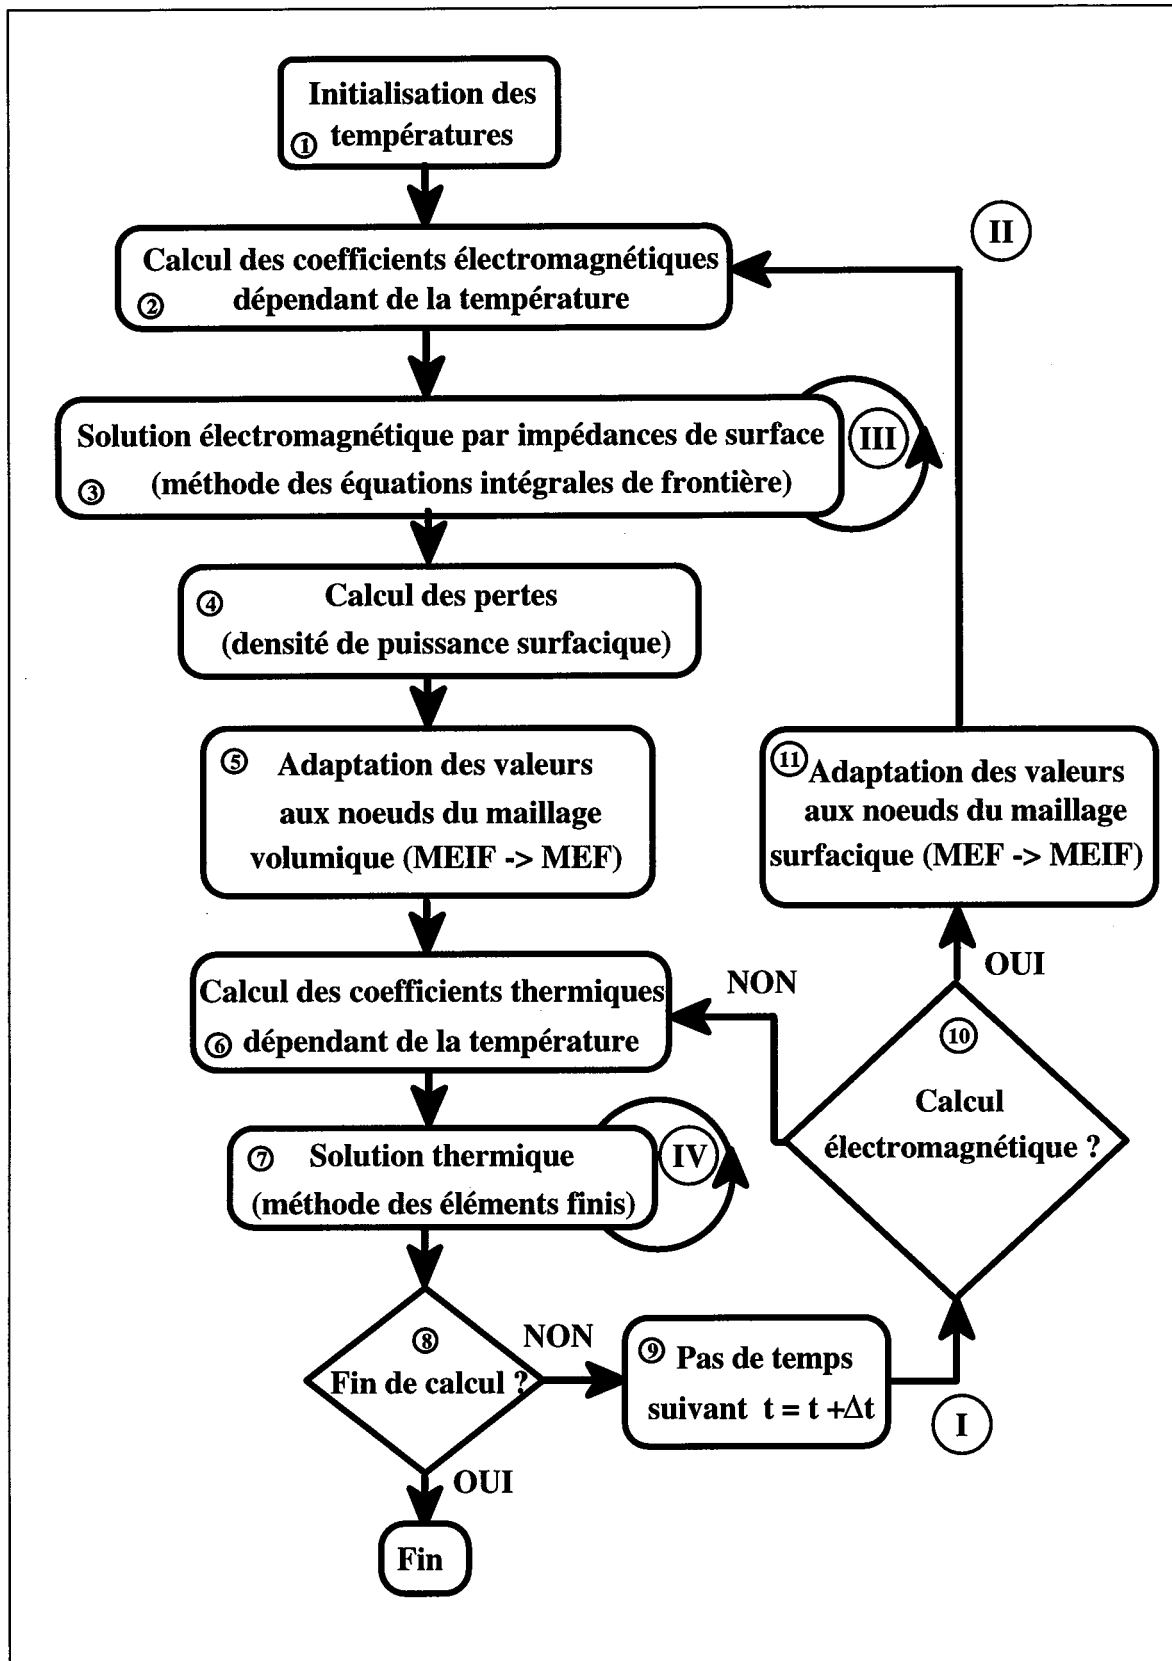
① Initialisation des températures

II

② Calcul des coefficients électromagnétiques dépendant de la température

③ Solution électromagnétique par impédances de surface (méthode des équations intégrales de frontière)

III

④ Calcul des pertes (densité de puissance surfacique)

⑤ Adaptation des valeurs aux noeuds du maillage volumique (MEIF -> MEF)

⑪ Adaptation des valeurs aux noeuds du maillage surfacique (MEF -> MEIF)

OUI

NON

⑥ Calcul des coefficients thermiques dépendant de la température

⑩ Calcul électromagnétique ?

⑦ Solution thermique (méthode des éléments finis)

IV

⑧ Fin de calcul ?

NON

⑨ Pas de temps suivant $t = t + \Delta t$

I

OUI

Fin